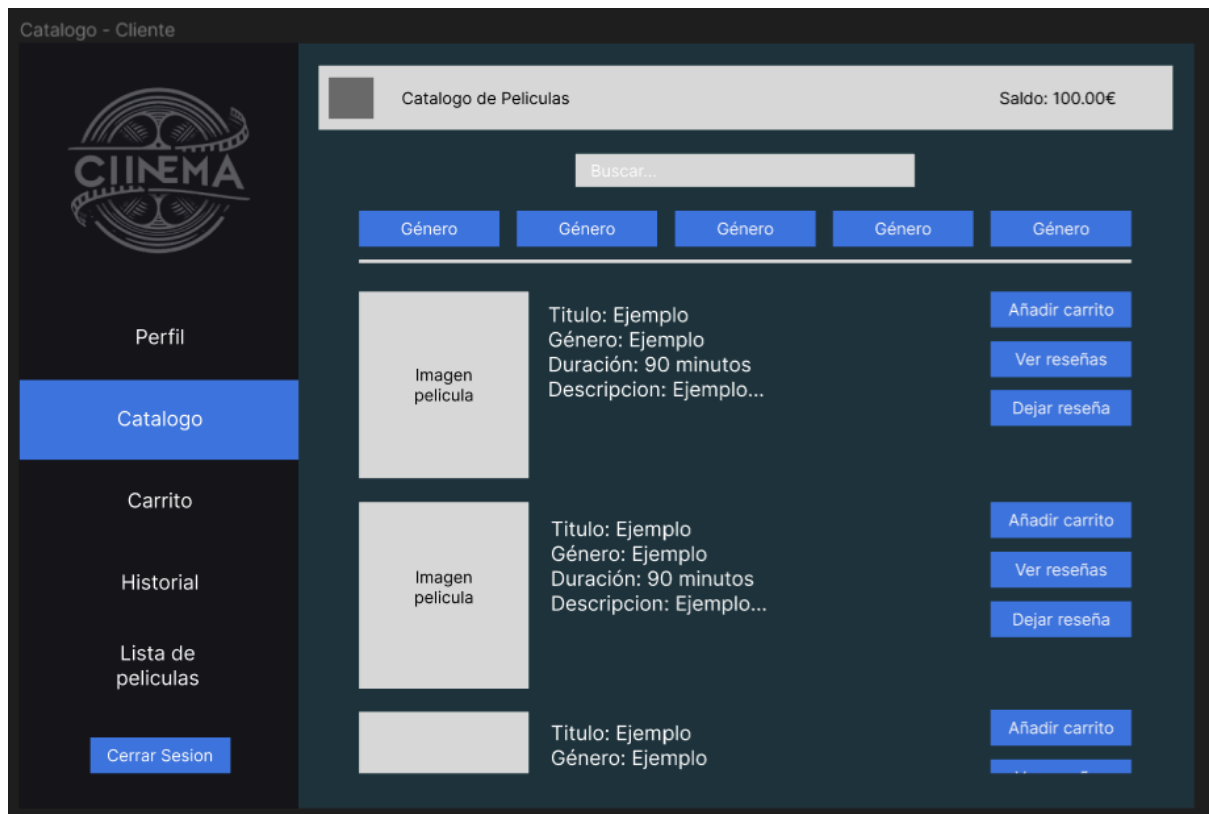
Catalogo - Cliente

CINEMA

Perfil

Catalogo

Carrito

Historial

Lista de peliculas

Cerrar Sesion

Catalogo de Peliculas

Saldo: 100.00€

Buscar...

Género

Género

Género

Género

Género

Imagen pelicula

Titulo: Ejemplo
Género: Ejemplo
Duración: 90 minutos
Descripcion: Ejemplo...

Añadir carrito

Ver reseñas

Dejar reseña

Imagen pelicula

Titulo: Ejemplo
Género: Ejemplo
Duración: 90 minutos
Descripcion: Ejemplo...

Añadir carrito

Ver reseñas

Dejar reseña

Titulo: Ejemplo
Género: Ejemplo

Añadir carrito

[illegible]